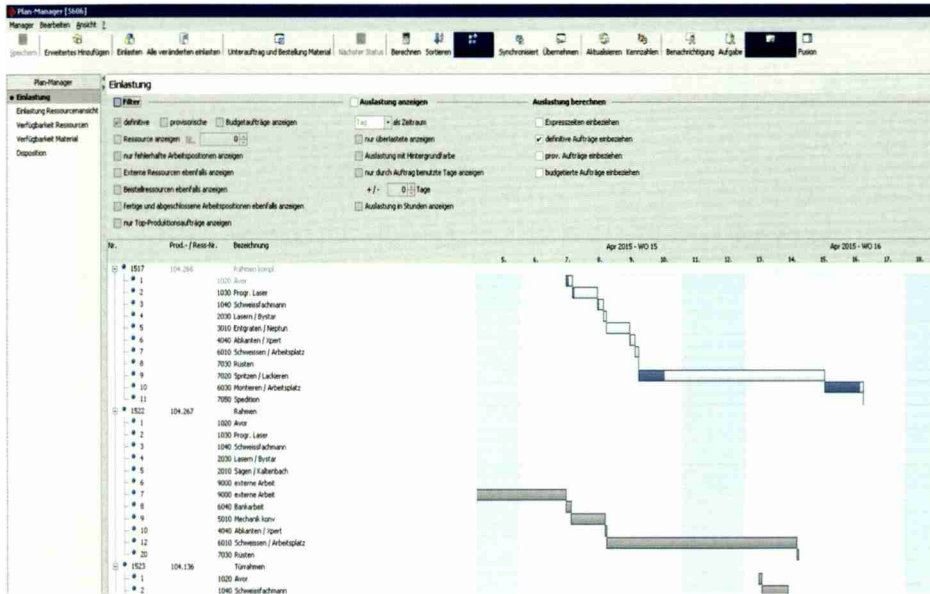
Plan-Manager [5606]
Manager Bearbeiten Ansicht ?
Speichern Erweitertes Hinzufügen Einlasten Alle veränderten einlasten Unterauftrag und Bestellung Material Nächster Status Berechnen Sortieren Synchronisiert Übernehmen Aktualisieren Kennzahlen Benachrichtigung Aufgabe Fusion

Plan-Manager
Einlastung
Einlastung Ressourcenansicht
Verfügbarkeit Ressourcen
Verfügbarkeit Material
Disposition

Einlastung
Filter
definitive provisorische Budgetaufträge anzeigen
Ressource anzeigen 0
nur fehlerhafte Arbeitspositionen anzeigen
Externe Ressourcen ebenfalls anzeigen
Bestellressourcen ebenfalls anzeigen
Fertige und abgeschlossene Arbeitspositionen ebenfalls anzeigen
nur Top-Produktionsaufträge anzeigen

Auslastung anzeigen
Tag als Zeitraum
nur überlastete anzeigen
Auslastung mit Hintergrundfarbe
nur durch Auftrag benutzte Tage anzeigen
+/- 0 Tage
Auslastung in Stunden anzeigen

Auslastung berechnen
Expresszeiten einbeziehen
definitive Aufträge einbeziehen
prov. Aufträge einbeziehen
budgetierte Aufträge einbeziehen

| Nr. | Prod.- / Ress-Nr. | Bezeichnung |
|---|---|---|
| 1517 | 104.266 | Rahmen kompl |
| 1 | | 1020 Avor |
| 2 | | 1030 Progr. Laser |
| 3 | | 1040 Schweissfachmann |
| 4 | | 2030 Lasern / Bystar |
| 5 | | 3010 Entgraten / Neptun |
| 6 | | 4040 Abkanten / Xpert |
| 7 | | 6010 Schweissen / Arbeitsplatz |
| 8 | | 7030 Rüsten |
| 9 | | 7020 Spritzen / Lackieren |
| 10 | | 6030 Montieren / Arbeitsplatz |
| 11 | | 7050 Spedition |
| 1522 | 104.267 | Rahmen |
| 1 | | 1020 Avor |
| 2 | | 1030 Progr. Laser |
| 3 | | 1040 Schweissfachmann |
| 4 | | 2030 Lasern / Bystar |
| 5 | | 2010 Sägen / Kaltenbach |
| 6 | | 9000 externe Arbeit |
| 7 | | 9000 externe Arbeit |
| 8 | | 6040 Bankarbeit |
| 9 | | 5010 Mechanik konv |
| 10 | | 4040 Abkanten / Xpert |
| 12 | | 6010 Schweissen / Arbeitsplatz |
| 20 | | 7030 Rüsten |
| 1523 | 104.136 | Türrahmen |
| 1 | | 1020 Avor |
| 2 | | 1040 Schweissfachmann |

Apr 2015 - WO 15 Apr 2015 - WO 16
5. 6. 7. 8. 9. 10. 11. 12. 13. 14. 15. 16. 17. 18.